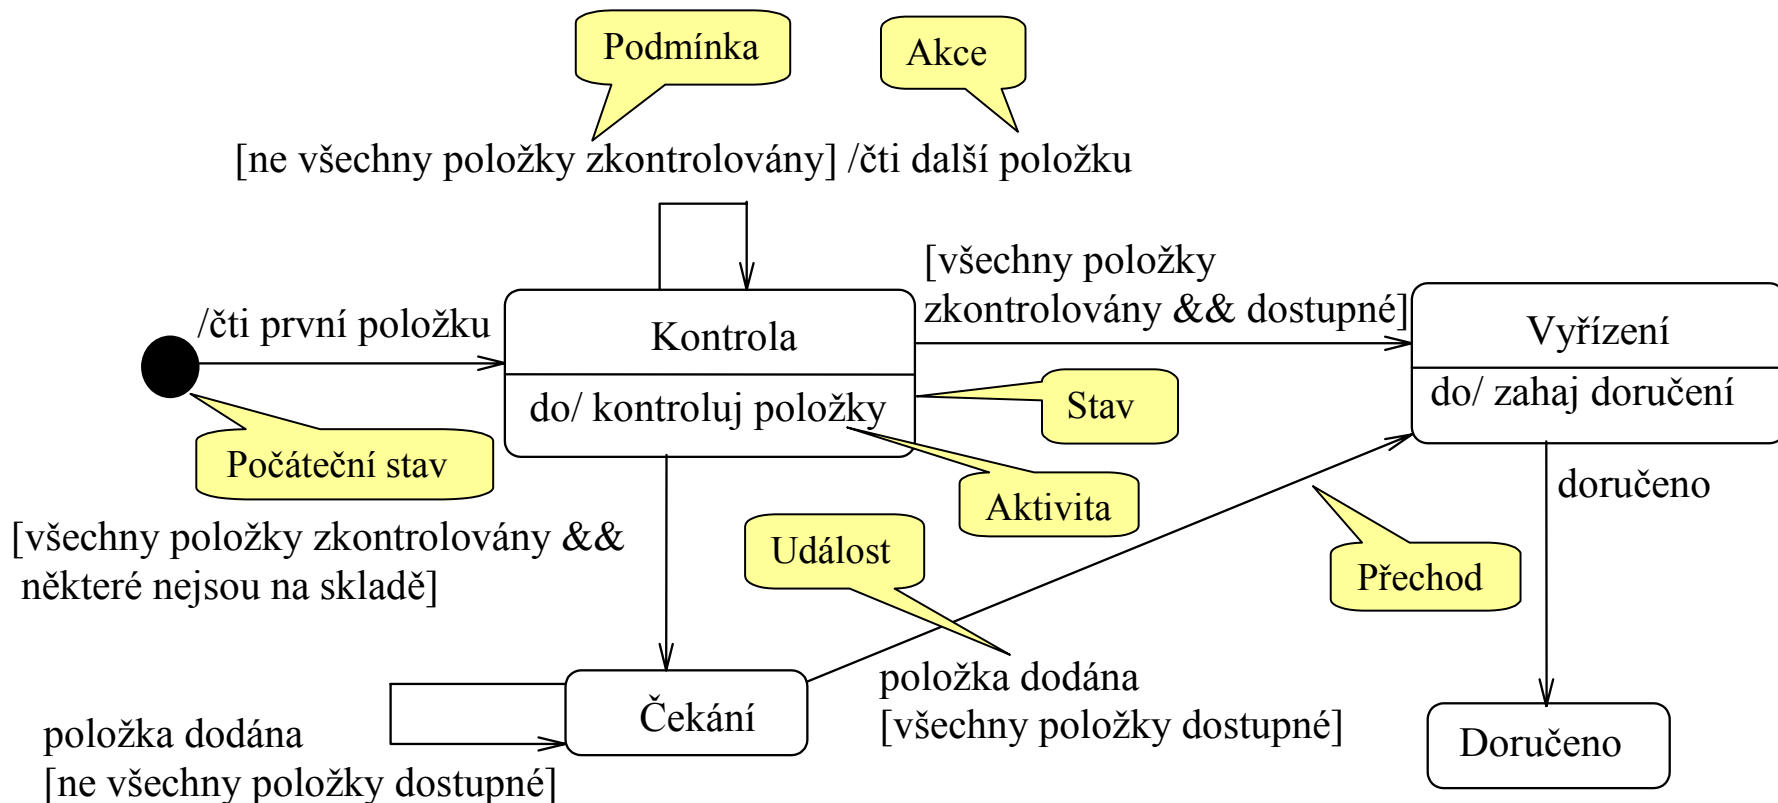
Podmínka

Akce

[ne všechny položky zkontrolovány] /čti další položku

[všechny položky zkontrolovány && dostupné]

/čti první položku

Kontrola

do/ kontroluj položky

Vyřízení

do/ zahaj doručení

Stav

Počáteční stav

Aktivita

doručeno

[všechny položky zkontrolovány && některé nejsou na skladě]

Událost

Přechod

položka dodána
[všechny položky dostupné]

Čekání

položka dodána
[ne všechny položky dostupné]

Doručeno